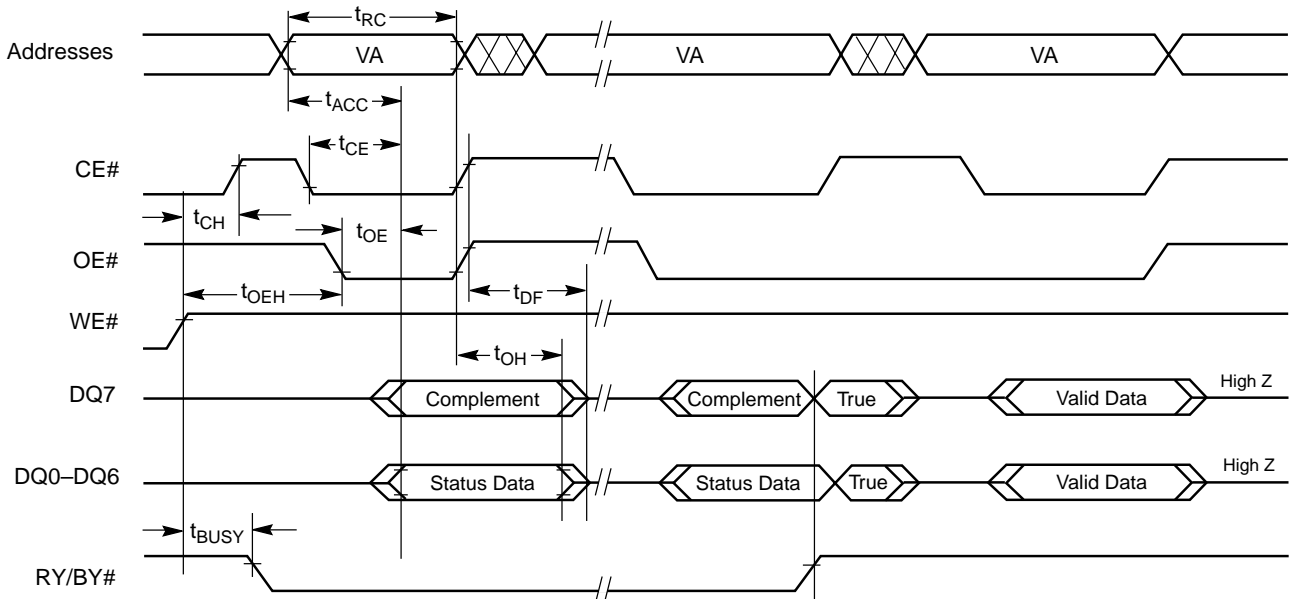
Addresses
$t_{RC}$
VA
VA
VA
$t_{ACC}$
$t_{CE}$
CE#
$t_{CH}$
$t_{OE}$
OE#
$t_{OEH}$
$t_{DF}$
WE#
$t_{OH}$
DQ7
Complement
Complement
True
Valid Data
High Z
DQ0–DQ6
Status Data
Status Data
True
Valid Data
High Z
$t_{BUSY}$
RY/BY#